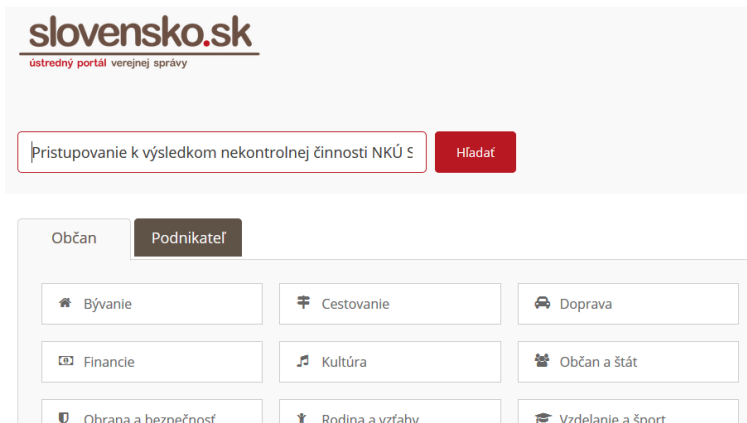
slovensko.sk
ústredný portál verejnej správy

Pristupovanie k výsledkom nekontrolnej činnosti NKÚ S

Hľadať

Občan

Podnikateľ

Bývanie

Cestovanie

Doprava

Financie

Kultúra

Občan a štát

Obrana a bezpečnosť

Rodina a vzťahy

Vzdelanie a šport